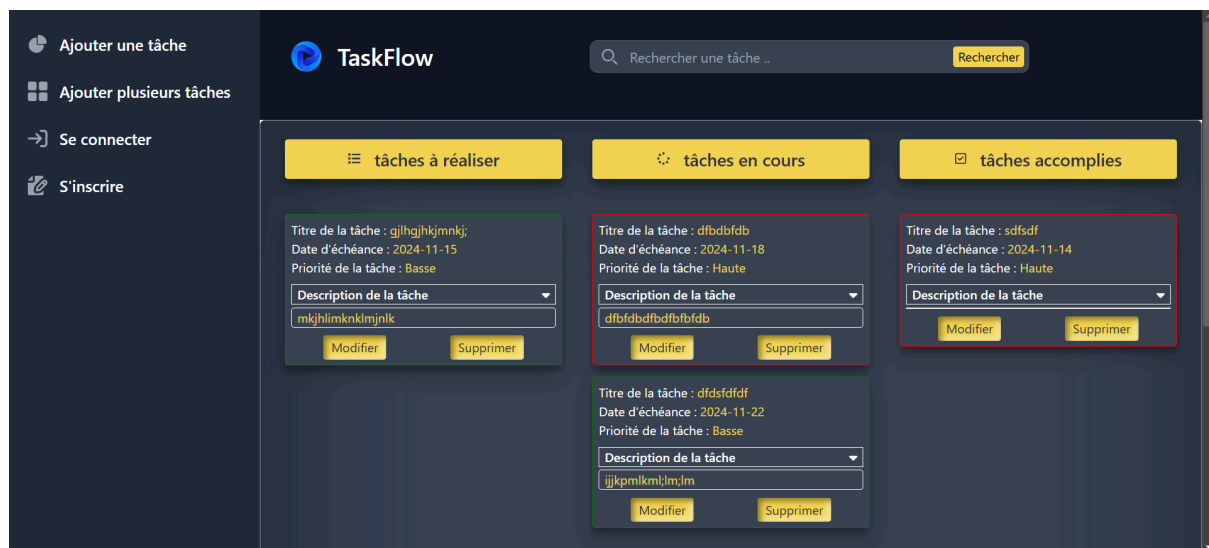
Ajouter une tâche

Ajouter plusieurs tâches

Se connecter

S'inscrire

TaskFlow

Rechercher une tâche ..

Rechercher

tâches à réaliser

tâches en cours

tâches accomplies

Titre de la tâche : gjlhgjhkjmnkj;
Date d'échéance : 2024-11-15
Priorité de la tâche : Basse
Description de la tâche
mkjhlimknklmjnlk
Modifier
Supprimer

Titre de la tâche : dfbdbfdb
Date d'échéance : 2024-11-18
Priorité de la tâche : Haute
Description de la tâche
dfbfdbdfbdfbfbfdb
Modifier
Supprimer

Titre de la tâche : dfdsfdfdf
Date d'échéance : 2024-11-22
Priorité de la tâche : Basse
Description de la tâche
ijjkpmlkml;lm;lm
Modifier
Supprimer

Titre de la tâche : sdfsdf
Date d'échéance : 2024-11-14
Priorité de la tâche : Haute
Description de la tâche
Modifier
Supprimer